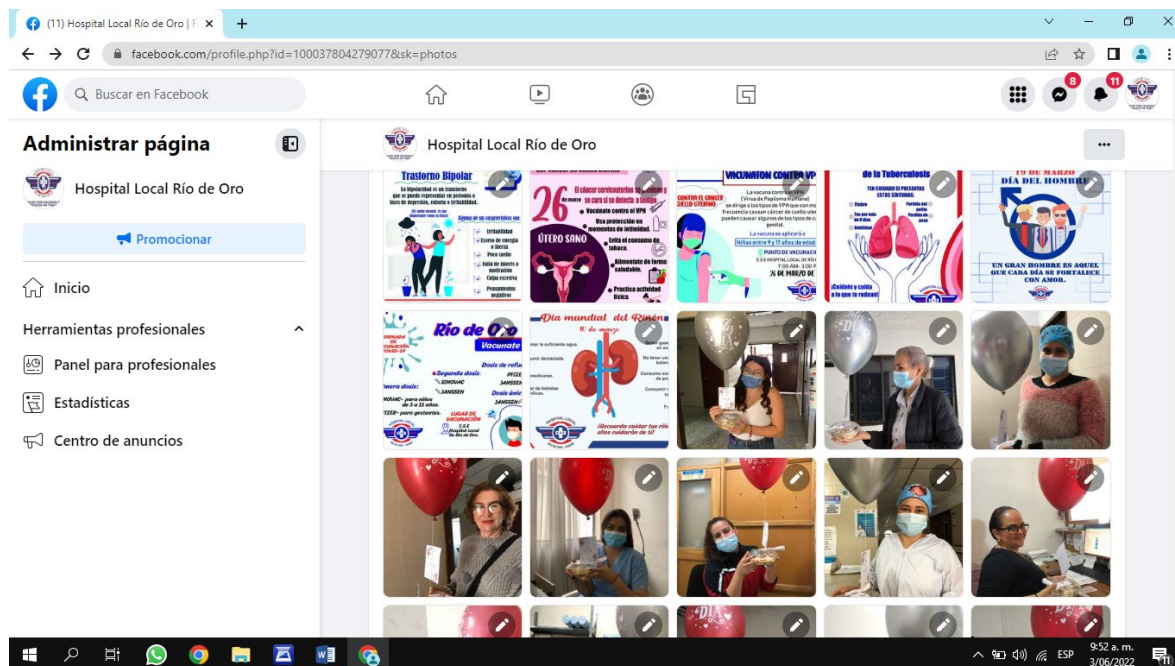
(11) Hospital Local Río de Oro | F ×

facebook.com/profile.php?id=100037804279077&sk=photos

Buscar en Facebook

8

11

Administrar página

Hospital Local Río de Oro

Promocionar

Inicio

Herramientas profesionales

Panel para profesionales

Estadísticas

Centro de anuncios

Hospital Local Río de Oro

...

Trastorno Bipolar

26

ÚTERO SANO

VACUNATON CONTRA VPH

de la Tuberculosis

19 DE MARZO
DÍA DEL HOMBRE

UN GRAN HOMBRE ES AQUEL QUE CADA DÍA SE FORTALECE CON AMOR.

Río de Oro

Vacunate

Día mundial del Riñón

10 de marzo

¡Recuerda cuidar tus riñones cuidarán de ti!

ESP

9:52 a. m.
3/06/2022